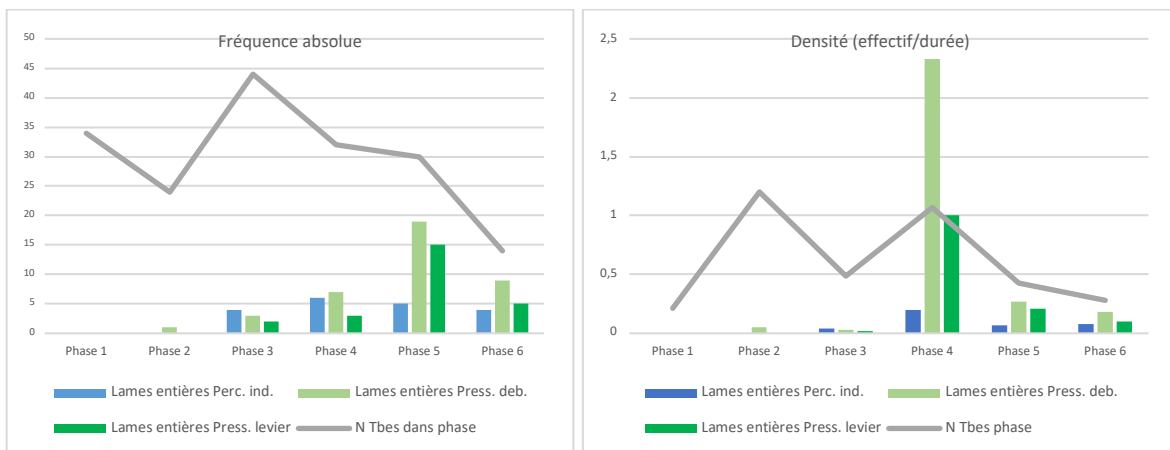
Fréquence absolue

50
45
40
35
30
25
20
15
10
5
0

Phase 1 Phase 2 Phase 3 Phase 4 Phase 5 Phase 6

Lames entières Perc. ind. Lames entières Press. deb.
Lames entières Press. levier N Tbes dans phase

Densité (effectif/durée)

2,5
2
1,5
1
0,5
0

Phase 1 Phase 2 Phase 3 Phase 4 Phase 5 Phase 6

Lames entières Perc. ind. Lames entières Press. deb.
Lames entières Press. levier N Tbes phase